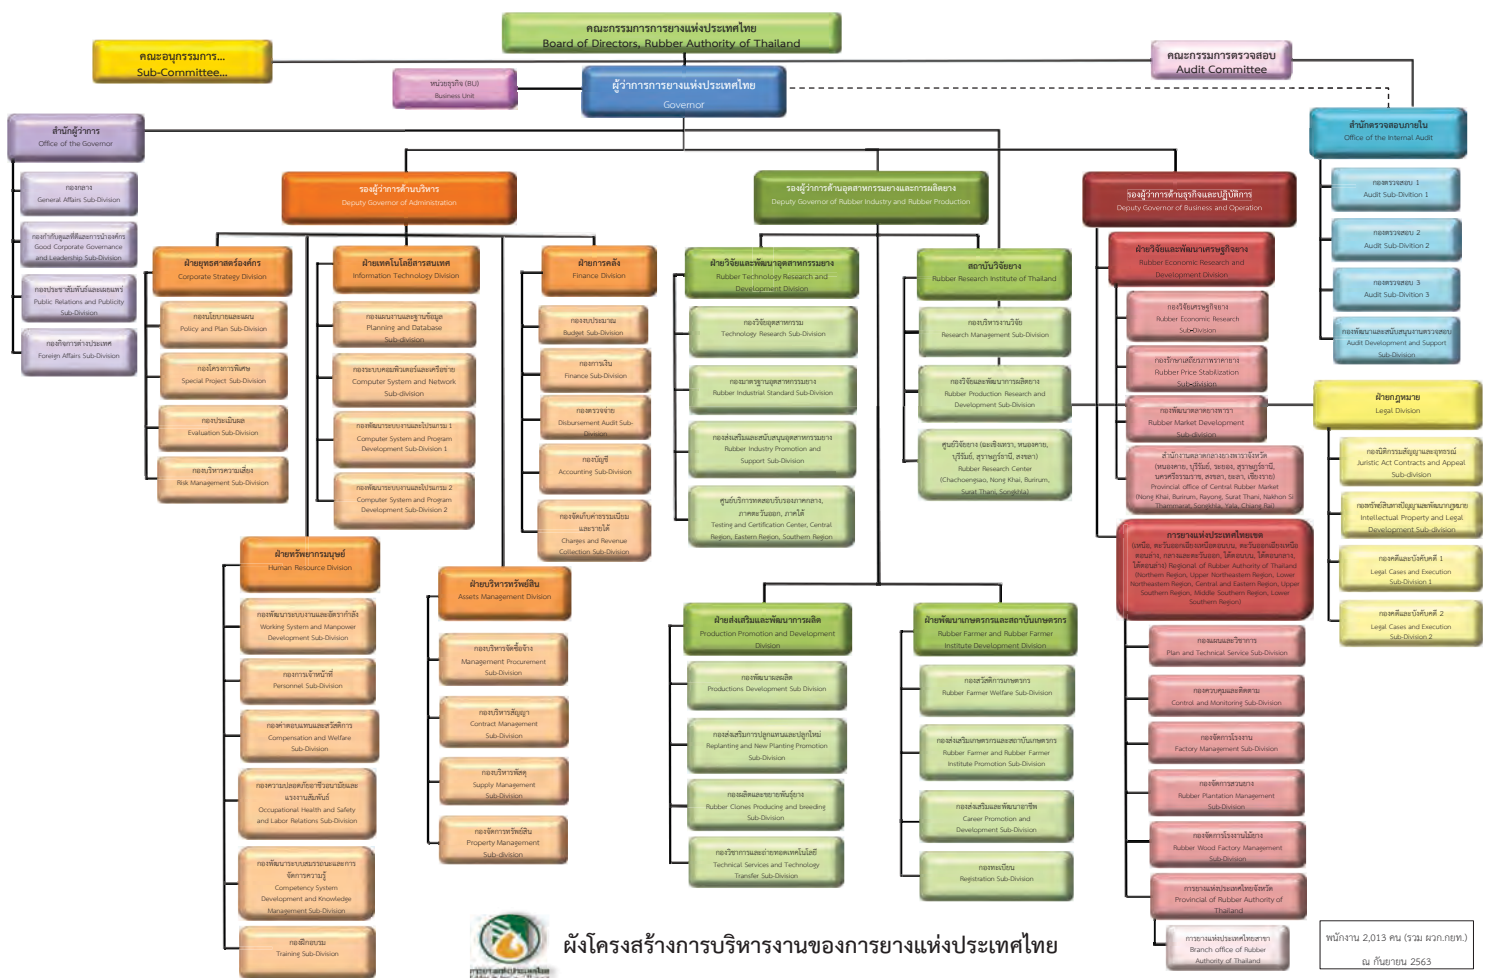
คณะกรรมการการยางแห่งประเทศไทย
Board of Directors, Rubber Authority of Thailand

คณะอนุกรรมการ...
Sub-Committee...

คณะกรรมการตรวจสอบ
Audit Committee

หน่วยธุรกิจ (BU)
Business Unit

ผู้ว่าการการยางแห่งประเทศไทย
Governor

สำนักผู้ว่าการ
Office of the Governor

กองกลาง
General Affairs Sub-Division

กองกำกับดูแลที่ดีและการนำองค์กร
Good Corporate Governance and Leadership Sub-Division

กองประชาสัมพันธ์และเผยแพร่
Public Relations and Publicity Sub-Division

กองกิจการต่างประเทศ
Foreign Affairs Sub-Division

สำนักตรวจสอบภายใน
Office of the Internal Audit

กองตรวจสอบ 1
Audit Sub-Division 1

กองตรวจสอบ 2
Audit Sub-Division 2

กองตรวจสอบ 3
Audit Sub-Division 3

กองพัฒนาและสนับสนุนงานตรวจสอบ
Audit Development and Support Sub-Division

รองผู้ว่าการด้านบริหาร
Deputy Governor of Administration

ฝ่ายยุทธศาสตร์องค์กร
Corporate Strategy Division

กองนโยบายและแผน
Policy and Plan Sub-Division

กองโครงการพิเศษ
Special Project Sub-Division

กองประเมินผล
Evaluation Sub-Division

กองบริหารความเสี่ยง
Risk Management Sub-Division

ฝ่ายเทคโนโลยีสารสนเทศ
Information Technology Division

กองแผนงานและฐานข้อมูล
Planning and Database Sub-division

กองระบบคอมพิวเตอร์และเครือข่าย
Computer System and Network Sub-division

กองพัฒนาระบบงานและโปรแกรม 1
Computer System and Program Development Sub-Division 1

กองพัฒนาระบบงานและโปรแกรม 2
Computer System and Program Development Sub-Division 2

ฝ่ายการคลัง
Finance Division

กองงบประมาณ
Budget Sub-Division

กองการเงิน
Finance Sub-Division

กองตรวจจ่าย
Disbursement Audit Sub-Division

กองบัญชี
Accounting Sub-Division

กองจัดเก็บค่าธรรมเนียมและรายได้
Charges and Revenue Collection Sub-Division

ฝ่ายทรัพยากรมนุษย์
Human Resource Division

กองพัฒนาระบบงานและอัตรากำลัง
Working System and Manpower Development Sub-Division

กองการเจ้าหน้าที่
Personnel Sub-Division

กองค่าตอบแทนและสวัสดิการ
Compensation and Welfare Sub-Division

กองความปลอดภัยอาชีวอนามัยและแรงงานสัมพันธ์
Occupational Health and Safety and Labor Relations Sub-Division

กองพัฒนาระบบสมรรถนะและการจัดการความรู้
Competency System Development and Knowledge Management Sub-Division

กองฝึกอบรม
Training Sub-Division

ฝ่ายบริหารทรัพย์สิน
Assets Management Division

กองบริหารจัดซื้อจัดจ้าง
Management Procurement Sub-Division

กองบริหารสัญญา
Contract Management Sub-Division

กองบริหารพัสดุ
Supply Management Sub-Division

กองจัดการทรัพย์สิน
Property Management Sub-division

รองผู้ว่าการด้านอุตสาหกรรมยางและการผลิต
Deputy Governor of Rubber Industry and Rubber Production

ฝ่ายวิจัยและพัฒนาอุตสาหกรรมยาง
Rubber Technology Research and Development Division

กองวิจัยอุตสาหกรรม
Technology Research Sub-Division

กองมาตรฐานอุตสาหกรรมยาง
Rubber Industrial Standard Sub-Division

กองส่งเสริมและสนับสนุนอุตสาหกรรมยาง
Rubber Industry Promotion and Support Sub-Division

ศูนย์บริการทดสอบรับรองมาตรฐาน ภาคตะวันออก, ภาคใต้
Testing and Certification Center, Central Region, Eastern Region, Southern Region

สถาบันวิจัยยาง
Rubber Research Institute of Thailand

กองบริหารงานวิจัย
Research Management Sub-Division

กองวิจัยและพัฒนาการผลิตยาง
Rubber Production Research and Development Sub-Division

ศูนย์วิจัยยาง (ฉะเชิงเทรา, หนองคาย, บุรีรัมย์, สุราษฎร์ธานี, สงขลา)
Rubber Research Center (Chachoengsao, Nong Khai, Burirum, Surat Thani, Songkhla)

ฝ่ายส่งเสริมและพัฒนาการผลิต
Production Promotion and Development Division

กองพัฒนาผลผลิต
Productions Development Sub Division

กองส่งเสริมการปลูกแทนและปลูกใหม่
Replanting and New Planting Promotion Sub-Division

กองผลิตและขยายพันธุ์ยาง
Rubber Clones Producing and breeding Sub-Division

กองวิชาการและถ่ายทอดเทคโนโลยี
Technical Services and Technology Transfer Sub-Division

ฝ่ายพัฒนาเกษตรกรและสถาบันเกษตรกร
Rubber Farmer and Rubber Farmer Institute Development Division

กองสวัสดิการเกษตรกร
Rubber Farmer Welfare Sub-Division

กองส่งเสริมเกษตรกรและสถาบันเกษตรกร
Rubber Farmer and Rubber Farmer Institute Promotion Sub-Division

กองส่งเสริมและพัฒนาอาชีพ
Career Promotion and Development Sub-Division

กองทะเบียน
Registration Sub-Division

รองผู้ว่าการด้านธุรกิจและปฏิบัติการ
Deputy Governor of Business and Operation

ฝ่ายวิจัยและพัฒนาเศรษฐกิจยาง
Rubber Economic Research and Development Division

กองวิจัยเศรษฐกิจยาง
Rubber Economic Research Sub-Division

กองรักษาเสถียรภาพราคายาง
Rubber Price Stabilization Sub-Division

กองพัฒนาตลาดยางพารา
Rubber Market Development Sub-Division

สำนักงานตลาดกลางยางพาราจังหวัด (หนองคาย, บุรีรัมย์, ระยอง, สุราษฎร์ธานี, นครศรีธรรมราช, สงขลา, ยะลา, เชียงราย)
Provincial office of Central Rubber Market (Nong Khai, Burirum, Rayong, Surat Thani, Nakhon Si Thammarat, Songkhla, Yala, Chiang Rai)

การยางแห่งประเทศไทยเขต
(เหนือ, ตะวันออกเฉียงเหนือตอนบน, ตะวันออกเฉียงเหนือตอนล่าง, กลางและตะวันออก, ใต้ตอนบน, ใต้ตอนกลาง, ใต้ตอนล่าง) Regional of Rubber Authority of Thailand (Northern Region, Upper Northeastern Region, Lower Northeastern Region, Central and Eastern Region, Upper Southern Region, Middle Southern Region, Lower Southern Region)

กองแผนและวิชาการ
Plan and Technical Service Sub-Division

กองควบคุมและติดตาม
Control and Monitoring Sub-Division

กองจัดการโรงงาน
Factory Management Sub-Division

กองจัดการสวนยาง
Rubber Plantation Management Sub-Division

กองจัดการโรงงานไม้ยาง
Rubber Wood Factory Management Sub-Division

การยางแห่งประเทศไทยจังหวัด
Provincial of Rubber Authority of Thailand

การยางแห่งประเทศไทยสาขา
Branch office of Rubber Authority of Thailand

ฝ่ายกฎหมาย
Legal Division

กองนิติกรรมสัญญาและอุทธรณ์
Juristic Act Contracts and Appeal Sub-Division

กองทรัพย์สินทางปัญญาและพัฒนากฎหมาย
Intellectual Property and Legal Development Sub-division

กองคดีและบังคับคดี 1
Legal Cases and Execution Sub-Division 1

กองคดีและบังคับคดี 2
Legal Cases and Execution Sub-Division 2

ผังโครงสร้างการบริหารงานของการยางแห่งประเทศไทย

การยางแห่งประเทศไทย

พนักงาน 2,013 คน (รวม ผวก.กยท.)
ณ กันยายน 2563